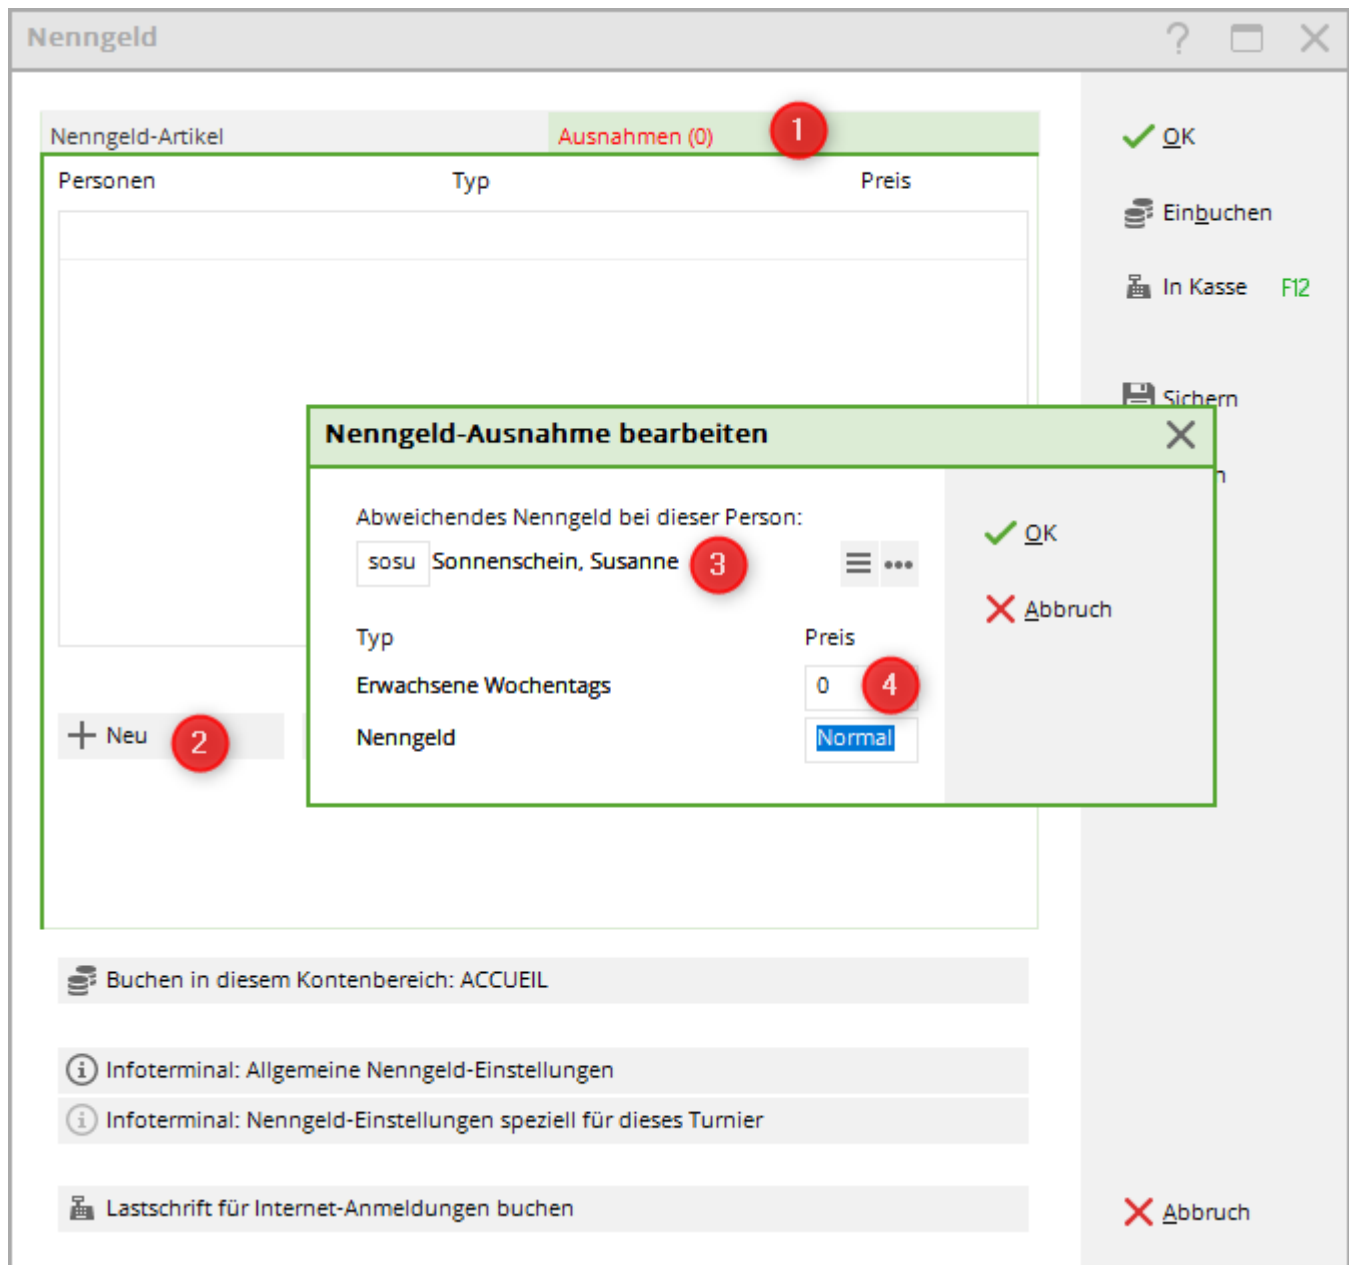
Nenngeld

Nenngeld-Artikel
Ausnahmen (0)
1

Personen
Typ
Preis

OK
Einbuchen
In Kasse F12
Sichern

Nenngeld-Ausnahme bearbeiten

Abweichendes Nenngeld bei dieser Person:
sosu
Sonnenschein, Susanne
3

Typ
Preis
Erwachsene Wochentags
0
4
Nenngeld
Normal

OK
Abbruch

Neu
2

Buchen in diesem Kontenbereich: ACCUEIL

Infoterminal: Allgemeine Nenngeld-Einstellungen
Infoterminal: Nenngeld-Einstellungen speziell für dieses Turnier

Lastschrift für Internet-Anmeldungen buchen

Abbruch